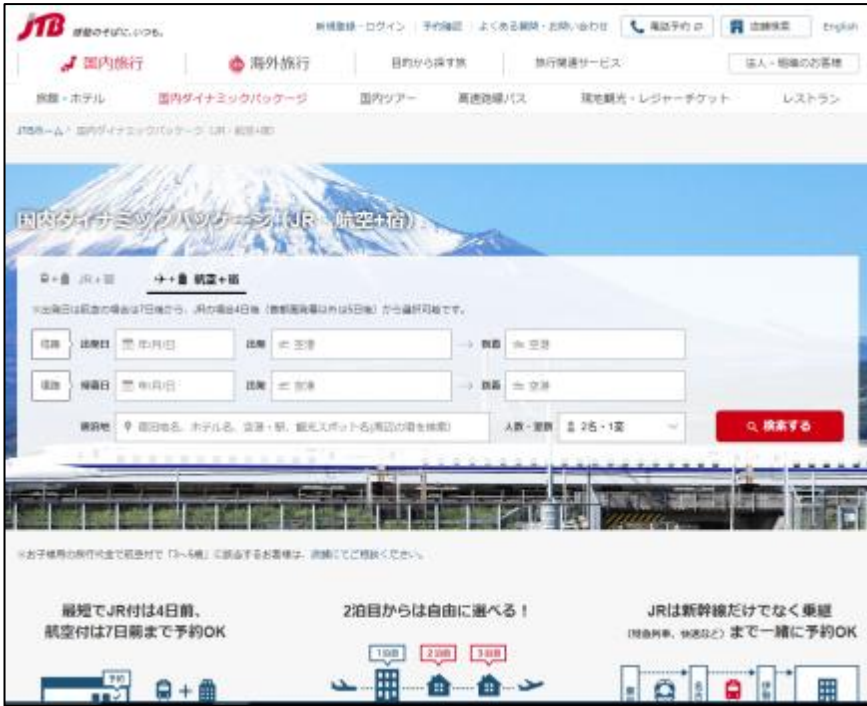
JTB 旅settingのそばに、いつも。

新規登録・ログイン　予約確認　よくある質問・お問い合わせ　電話予約　店舗検索　English

国内旅行　海外旅行　目的から探す旅　旅行関連サービス　法人・組織のお客様

旅館・ホテル　国内ダイナミックパッケージ　国内ツアー　高速路線バス　現地観光・レジャーチケット　レストラン

JTBホーム > 国内ダイナミックパッケージ（JR・航空+宿）

国内ダイナミックパッケージ（JR・航空+宿）

JR+宿　航空+宿

※出発日は航空の場合は7日後から、JRの場合4日後（首都圏発着以外は5日後）から選択可能です。

往路　出発日　年/月/日　出発　空港　→　到着　空港

復路　帰着日　年/月/日　出発　空港　→　到着　空港

宿泊地　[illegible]　人数・室数　2名・1室　検索する

※お子様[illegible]

最短でJR付は4日前、航空付は7日前まで予約OK

2泊目からは自由に選べる！

1泊目　2泊目　3泊目

JRは新幹線だけでなく乗継（特急列車、快速など）まで一緒に予約OK

予約